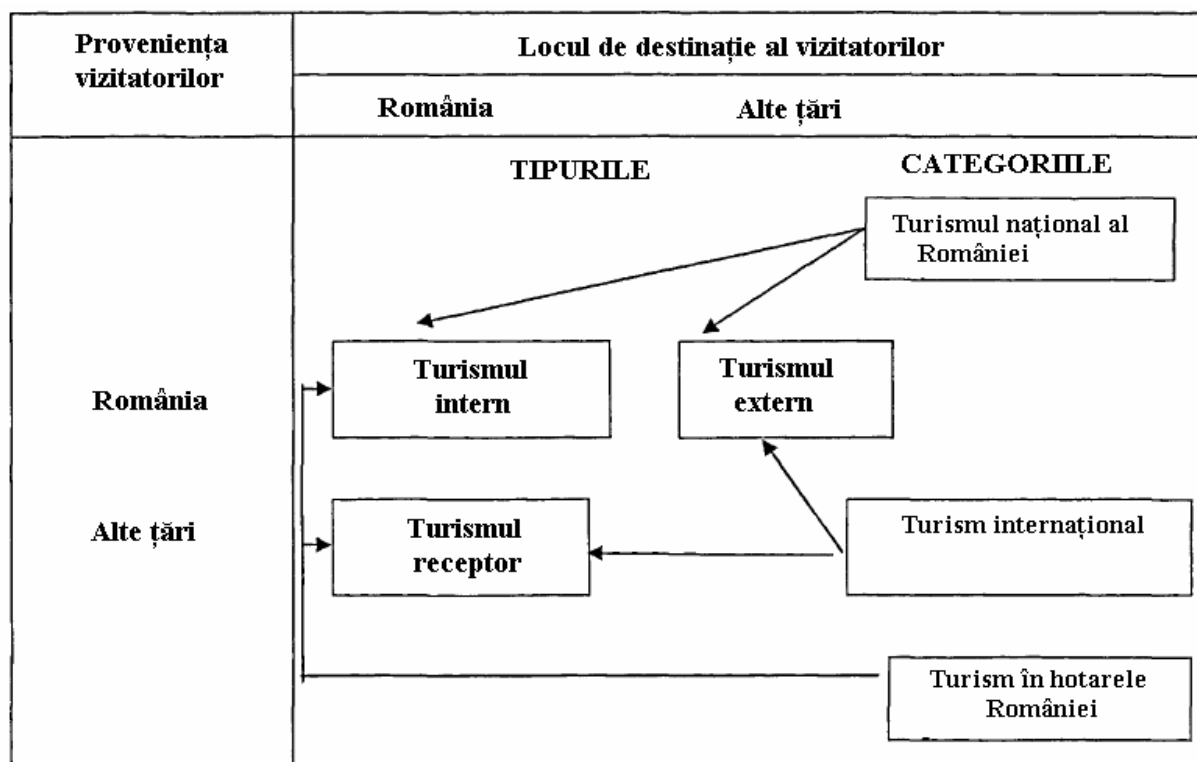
Proveniența vizitatorilor

Locul de destinație al vizitatorilor

România

Alte țări

TIPURILE

CATEGORIILE

Turismul național al României

Turismul intern

Turismul extern

România

Alte țări

Turismul receptor

Turism internațional

Turism în hotarele României